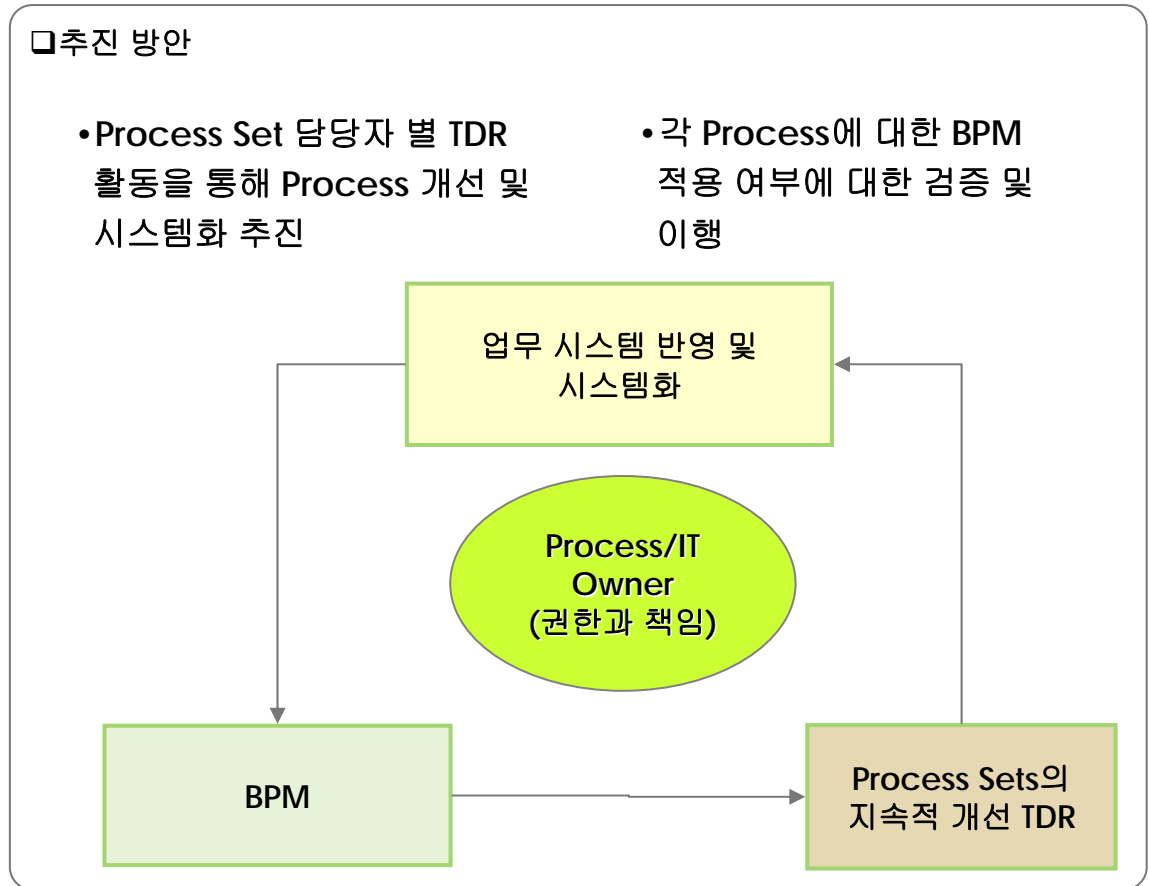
❑추진 방안

•Process Set 담당자 별 TDR 활동을 통해 Process 개선 및 시스템화 추진

•각 Process에 대한 BPM 적용 여부에 대한 검증 및 이행

업무 시스템 반영 및 시스템화

Process/IT Owner (권한과 책임)

BPM

Process Sets의 지속적 개선 TDR